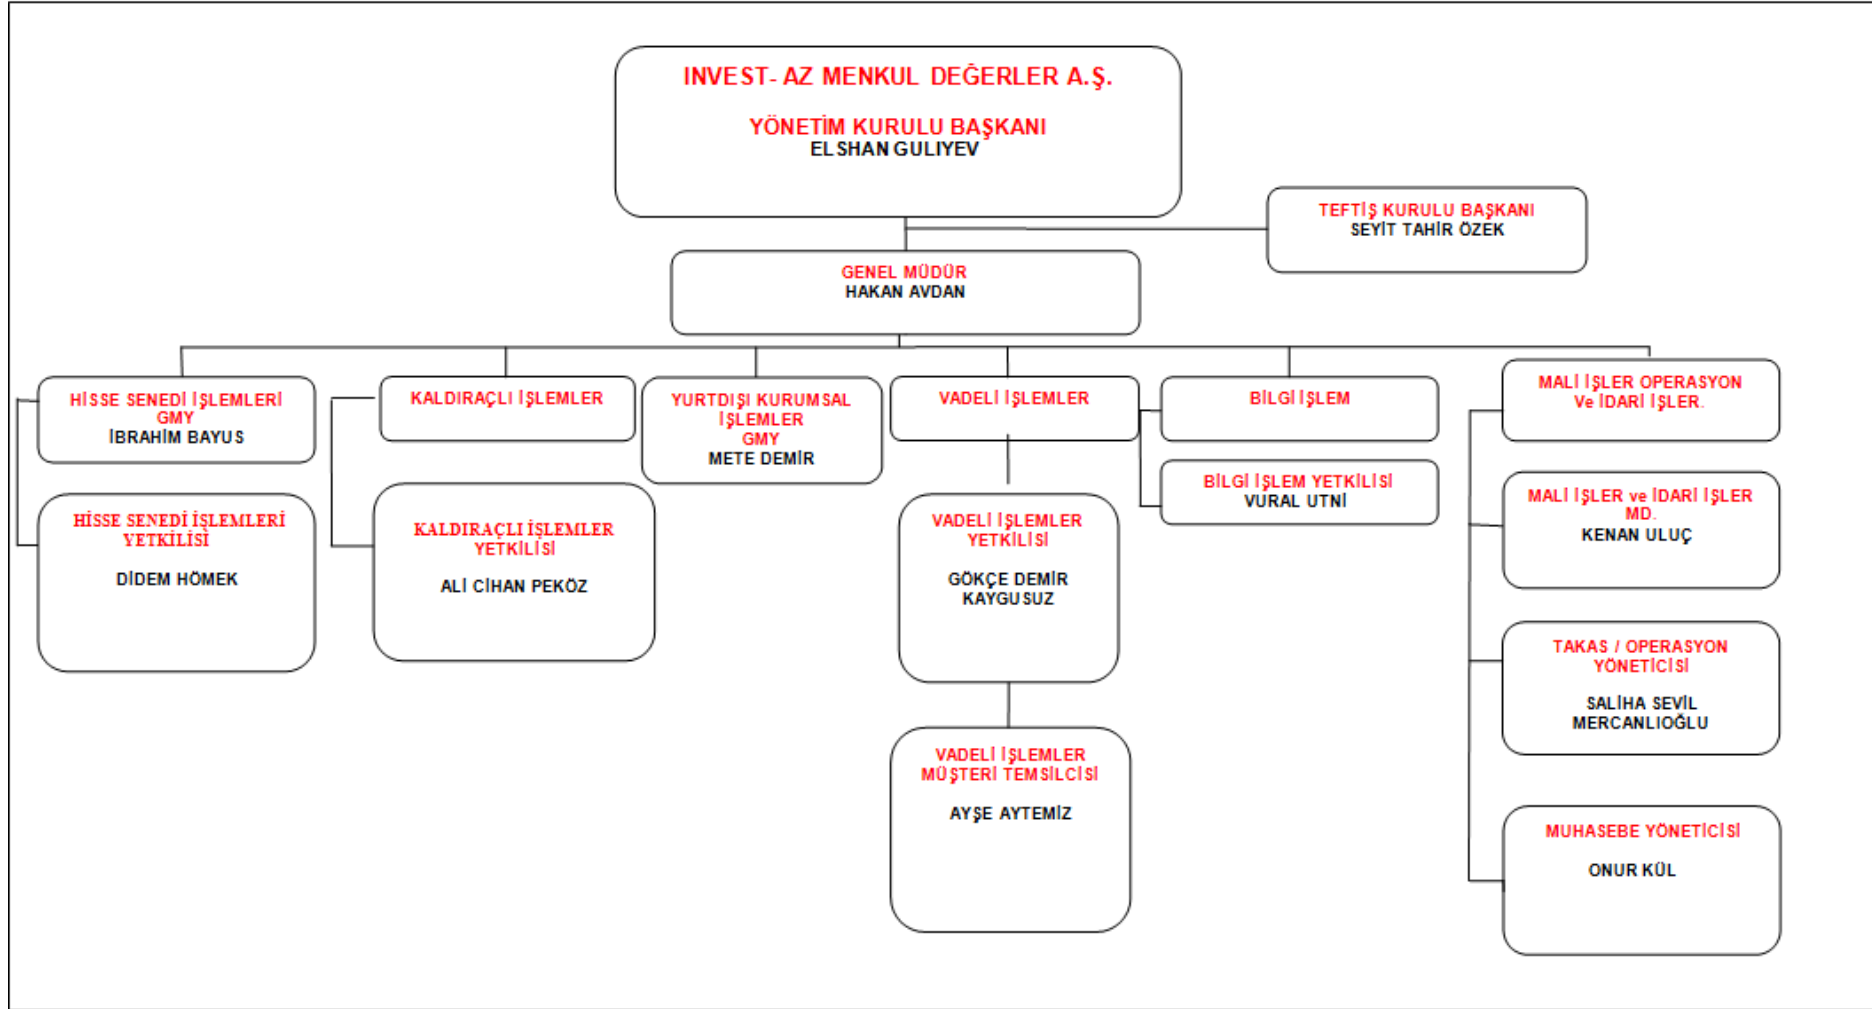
INVEST- AZ MENKUL DEĞERLER A.Ş.

YÖNETİM KURULU BAŞKANI
ELSHAN GULIYEV

TEFTİŞ KURULU BAŞKANI
SEYİT TAHİR ÖZEK

GENEL MÜDÜR
HAKAN AVDAN

HİSSE SENEDİ İŞLEMLERİ GMY
İBRAHİM BAYUS

HİSSE SENEDİ İŞLEMLERİ YETKİLİSİ
DİDEM HÖMEK

KALDIRAÇLI İŞLEMLER

KALDIRAÇLI İŞLEMLER YETKİLİSİ
ALİ CİHAN PEKÖZ

YURTDIŞI KURUMSAL İŞLEMLER GMY
METE DEMİR

VADELİ İŞLEMLER

VADELİ İŞLEMLER YETKİLİSİ
GÖKÇE DEMİR KAYGUSUZ

VADELİ İŞLEMLER MÜŞTERİ TEMSİLCİSİ
AYŞE AYTEMİZ

BİLGİ İŞLEM

BİLGİ İŞLEM YETKİLİSİ
VURAL UTNİ

MALİ İŞLER OPERASYON Ve İDARİ İŞLER.

MALİ İŞLER ve İDARİ İŞLER MD.
KENAN ULUÇ

TAKAS / OPERASYON YÖNETİCİSİ
SALİHA SEVİL MERCANLIOĞLU

MUHASEBE YÖNETİCİSİ
ONUR KÜL